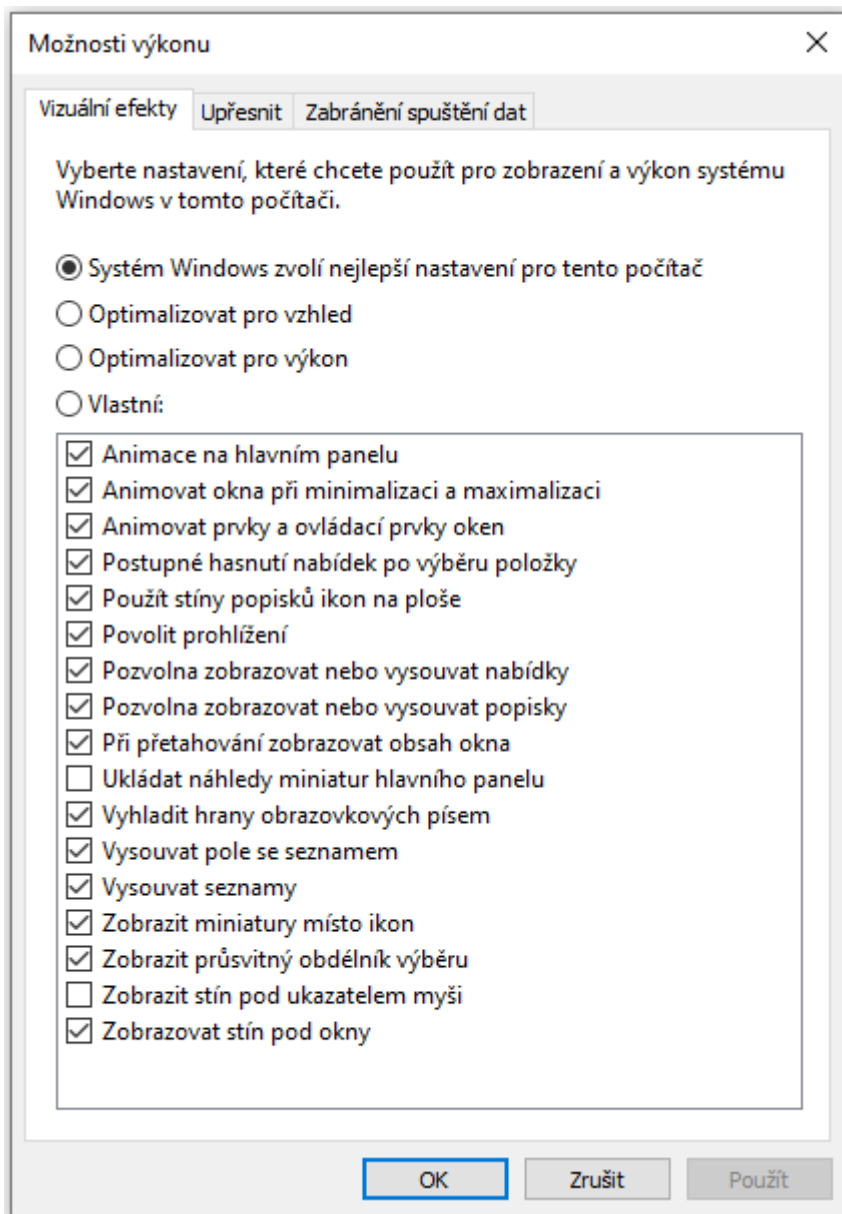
Možnosti výkonu

×

Vizuální efekty | Upřesnit | Zabránění spuštění dat

Vyberte nastavení, které chcete použít pro zobrazení a výkon systému Windows v tomto počítači.

◉ Systém Windows zvolí nejlepší nastavení pro tento počítač
○ Optimalizovat pro vzhled
○ Optimalizovat pro výkon
○ Vlastní:

☑ Animace na hlavním panelu
☑ Animovat okna při minimalizaci a maximalizaci
☑ Animovat prvky a ovládací prvky oken
☑ Postupné hasnutí nabídek po výběru položky
☑ Použít stíny popisků ikon na ploše
☑ Povolit prohlížení
☑ Pozvolna zobrazovat nebo vysouvat nabídky
☑ Pozvolna zobrazovat nebo vysouvat popisky
☑ Při přetahování zobrazovat obsah okna
☐ Ukládat náhledy miniatur hlavního panelu
☑ Vyhladit hrany obrazovkových písem
☑ Vysouvat pole se seznamem
☑ Vysouvat seznamy
☑ Zobrazit miniatury místo ikon
☑ Zobrazit průsvitný obdélník výběru
☐ Zobrazit stín pod ukazatelem myši
☑ Zobrazovat stín pod okny

OK | Zrušit | Použít